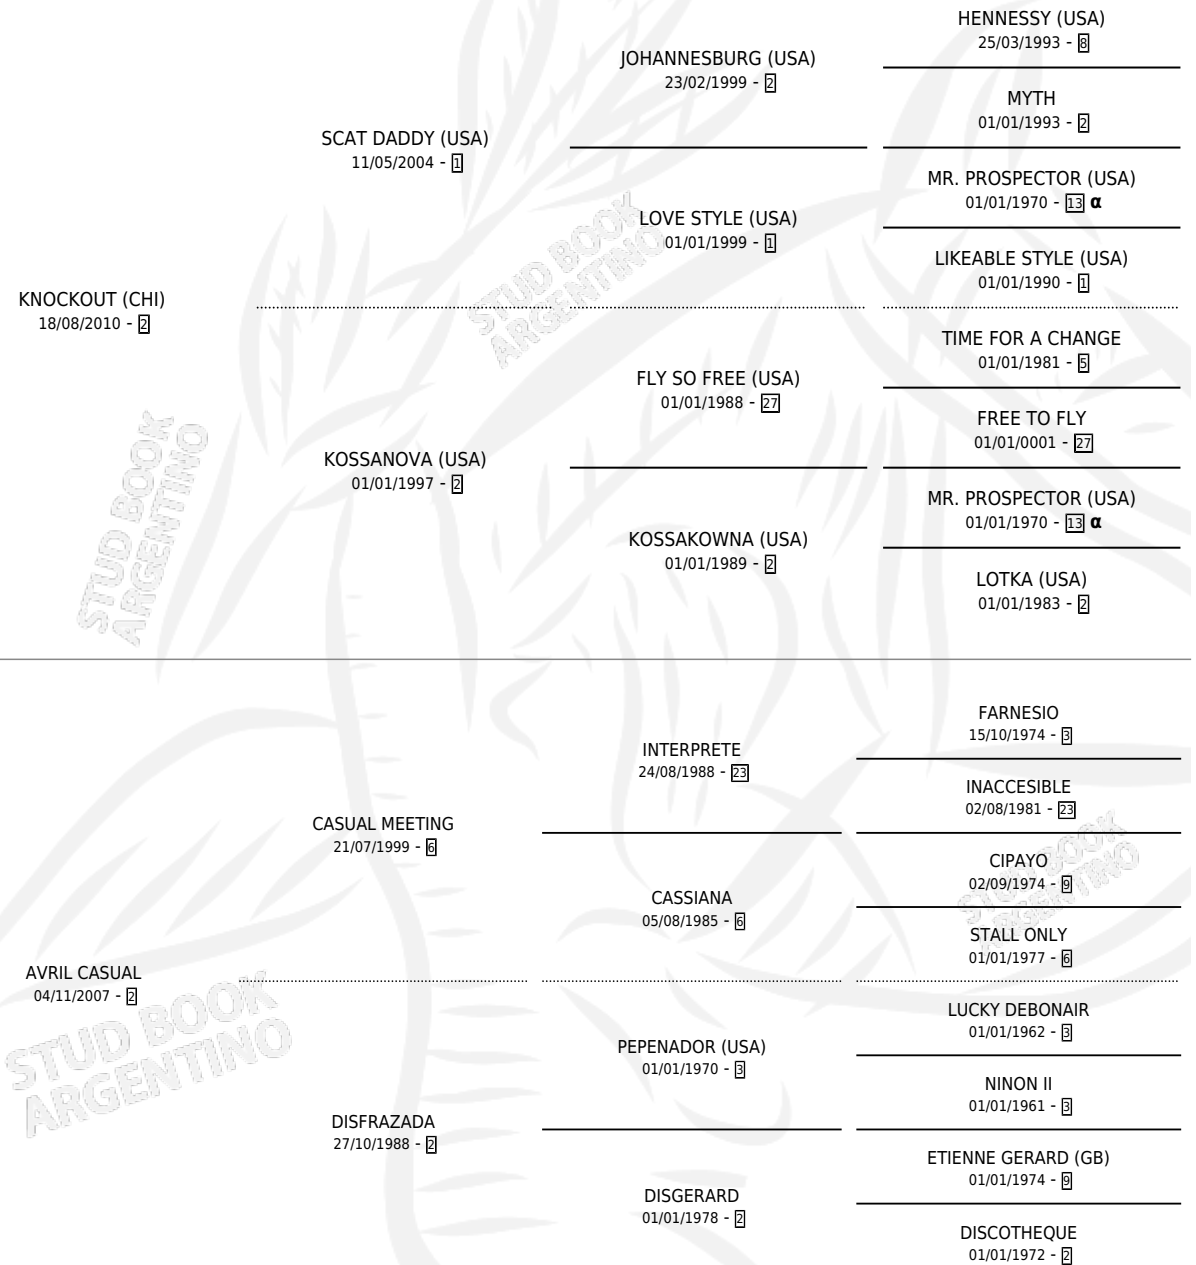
KNOCKOUT (CHI)
18/08/2010 - 2

SCAT DADDY (USA)
11/05/2004 - 1

JOHANNESBURG (USA)
23/02/1999 - 2

HENNESSY (USA)
25/03/1993 - 8

MYTH
01/01/1993 - 2

LOVE STYLE (USA)
01/01/1999 - 1

MR. PROSPECTOR (USA)
01/01/1970 - 13 α

LIKEABLE STYLE (USA)
01/01/1990 - 1

KOSSANOVA (USA)
01/01/1997 - 2

FLY SO FREE (USA)
01/01/1988 - 27

TIME FOR A CHANGE
01/01/1981 - 5

FREE TO FLY
01/01/0001 - 27

KOSSAKOWNA (USA)
01/01/1989 - 2

MR. PROSPECTOR (USA)
01/01/1970 - 13 α

LOTKA (USA)
01/01/1983 - 2

AVRIL CASUAL
04/11/2007 - 2

CASUAL MEETING
21/07/1999 - 6

INTERPRETE
24/08/1988 - 23

FARNESIO
15/10/1974 - 3

INACCESIBLE
02/08/1981 - 23

CASSIANA
05/08/1985 - 6

CIPAYO
02/09/1974 - 9

STALL ONLY
01/01/1977 - 6

DISFRAZADA
27/10/1988 - 2

PEPENADOR (USA)
01/01/1970 - 3

LUCKY DEBONAIR
01/01/1962 - 3

NINON II
01/01/1961 - 3

DISGERARD
01/01/1978 - 2

ETIENNE GERARD (GB)
01/01/1974 - 9

DISCOTHEQUE
01/01/1972 - 2

STUD BOOK ARGENTINO